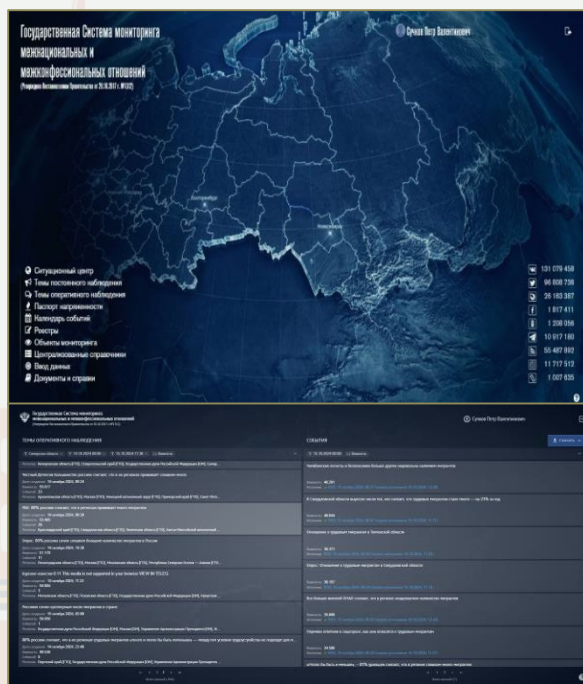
Государственная Система мониторинга межнациональных и межконфессиональных отношений
(Утверждена Постановлением Правительства от 28.10.2017 г. №1312)

Сучков Петр Валентинович

Ситуационный центр
Темы постоянного наблюдения
Темы оперативного наблюдения
Паспорт напряженности
Календарь событий
Реестры
Объекты мониторинга
Централизованные справочники
Ввод данных
Документы и справки

131 079 458
96 808 736
26 183 387
1 817 411
1 208 056
10 017 180
55 487 892
11 717 512
1 007 835

Государственная Система мониторинга межнациональных и межконфессиональных отношений

Сучков Петр Валентинович

ТЕМЫ ОПЕРАТИВНОГО НАБЛЮДЕНИЯ

СОБЫТИЯ

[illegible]